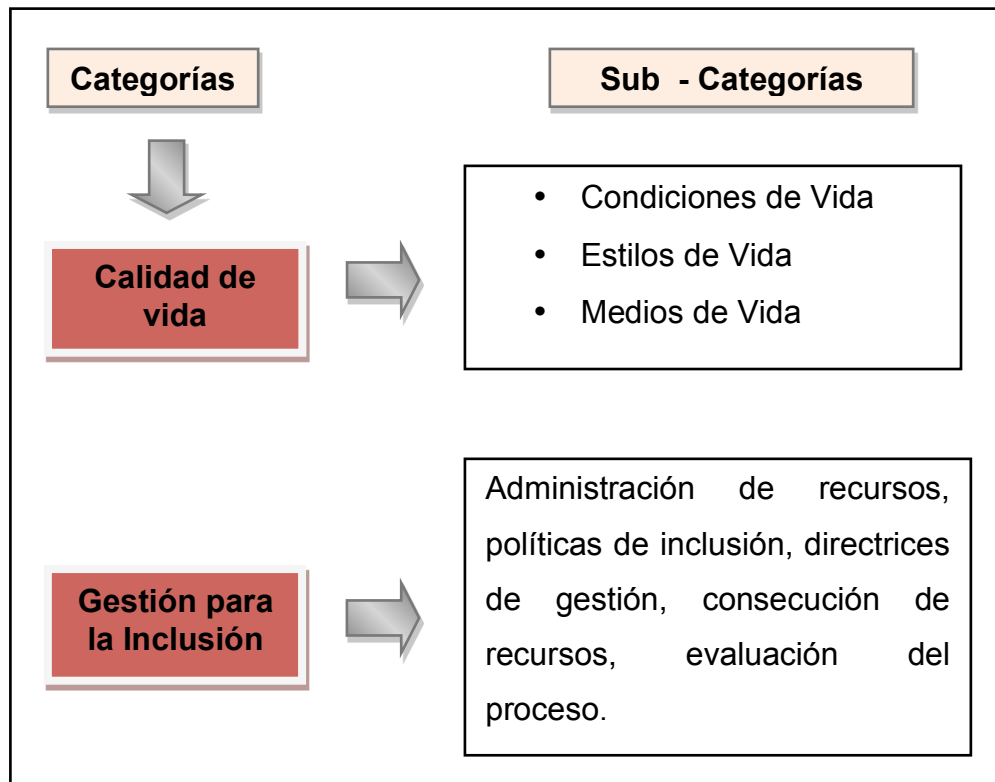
Categorías

Sub - Categorías

Calidad de vida

- Condiciones de Vida
- Estilos de Vida
- Medios de Vida

Gestión para la Inclusión

Administración de recursos, políticas de inclusión, directrices de gestión, consecución de recursos, evaluación del proceso.